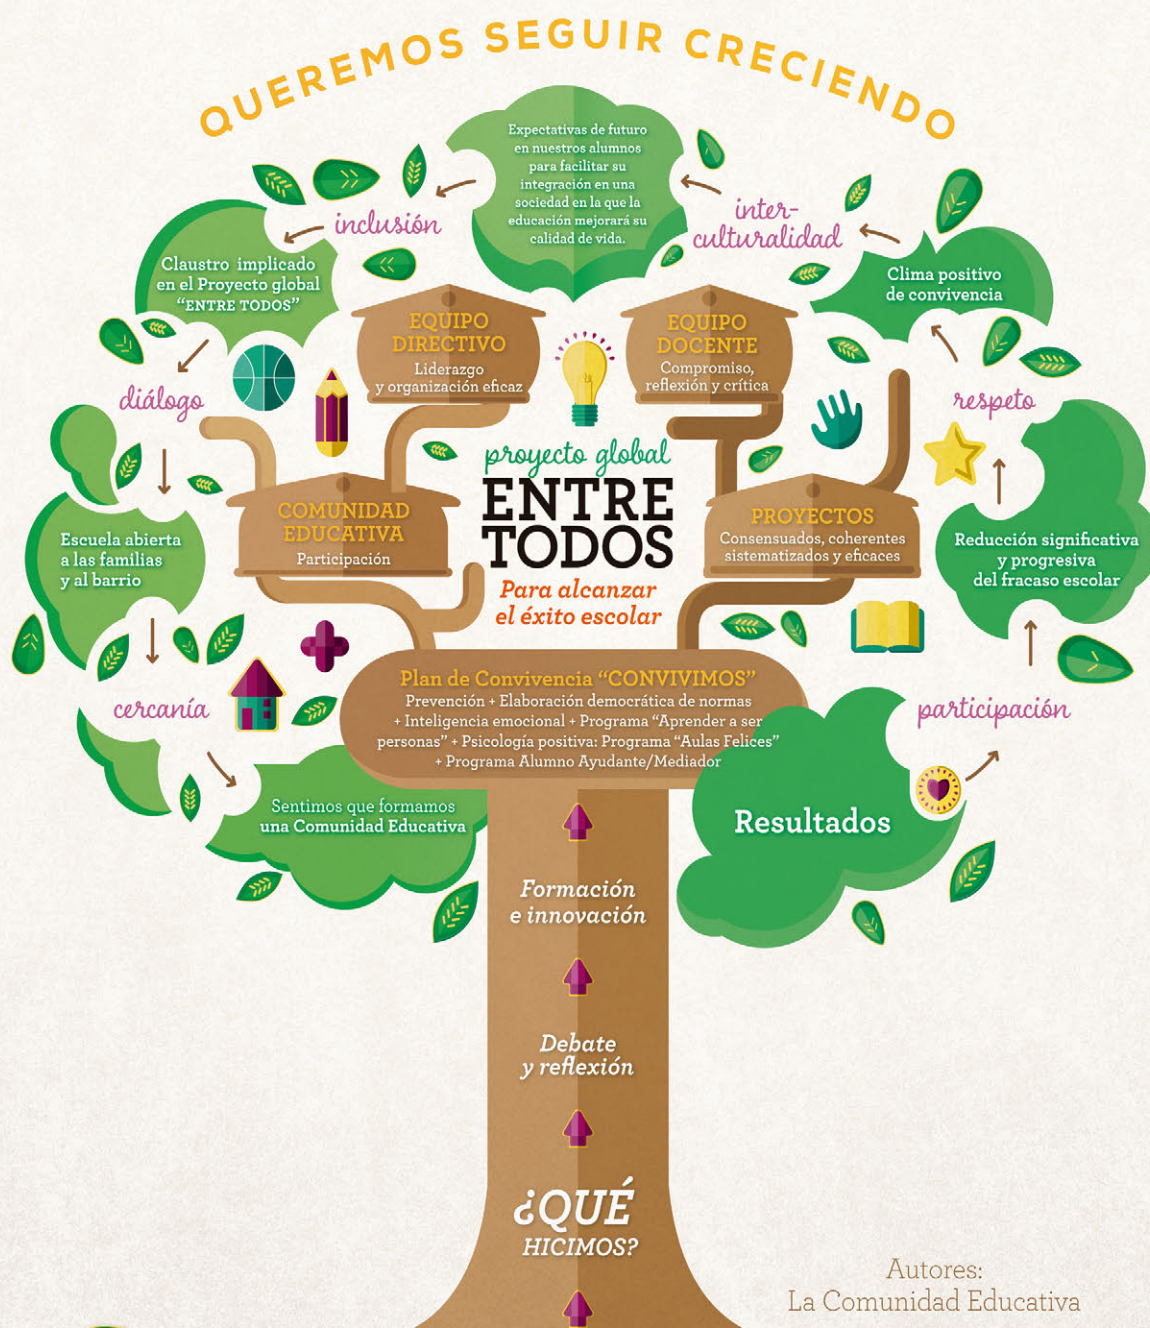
QUEREMOS SEGUIR CRECIENDO

Expectativas de futuro en nuestros alumnos para facilitar su integración en una sociedad en la que la educación mejorará su calidad de vida.

inclusión

inter-culturalidad

Claustro implicado en el Proyecto global "ENTRE TODOS"

Clima positivo de convivencia

EQUIPO DIRECTIVO
Liderazgo y organización eficaz

EQUIPO DOCENTE
Compromiso, reflexión y crítica

diálogo

respeto

proyecto global
ENTRE TODOS
Para alcanzar el éxito escolar

Escuela abierta a las familias y al barrio

COMUNIDAD EDUCATIVA
Participación

PROYECTOS
Consensuados, coherentes sistematizados y eficaces

Reducción significativa y progresiva del fracaso escolar

Plan de Convivencia "CONVIVIMOS"
Prevención + Elaboración democrática de normas + Inteligencia emocional + Programa "Aprender a ser personas" + Psicología positiva: Programa "Aulas Felices" + Programa Alumno Ayudante/Mediador

cercanía

participación

Sentimos que formamos una Comunidad Educativa

Resultados

Formación e innovación

Debate y reflexión

¿QUÉ HICIMOS?

Autores:
La Comunidad Educativa